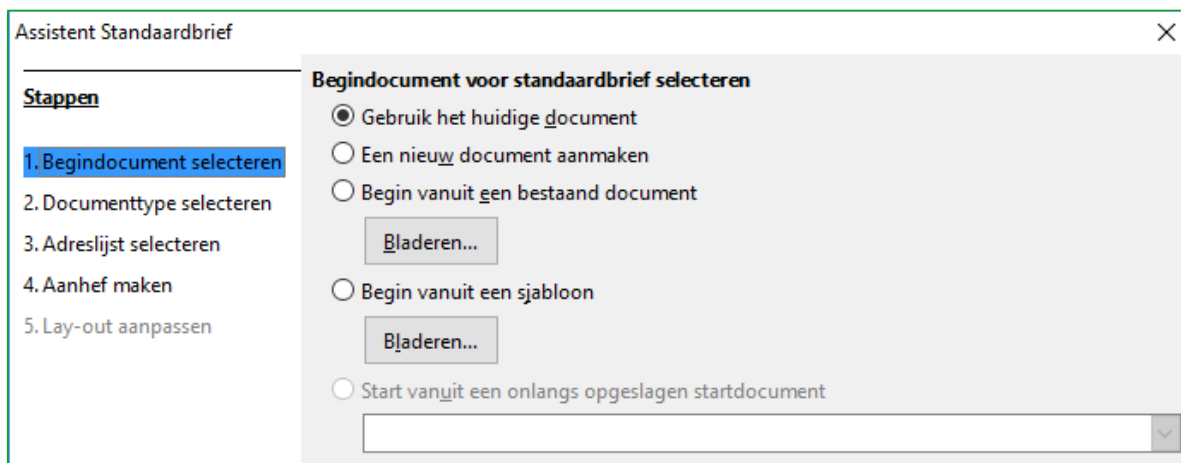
Assistent Standaardbrief

Stappen

1. Begindocument selecteren
2. Documenttype selecteren
3. Adreslijst selecteren
4. Aanhef maken
5. Lay-out aanpassen

Begindocument voor standaardbrief selecteren

Gebruik het huidige document
Een nieuw document aanmaken
Begin vanuit een bestaand document
Bladeren...
Begin vanuit een sjabloon
Bladeren...
Start vanuit een onlangs opgeslagen startdocument